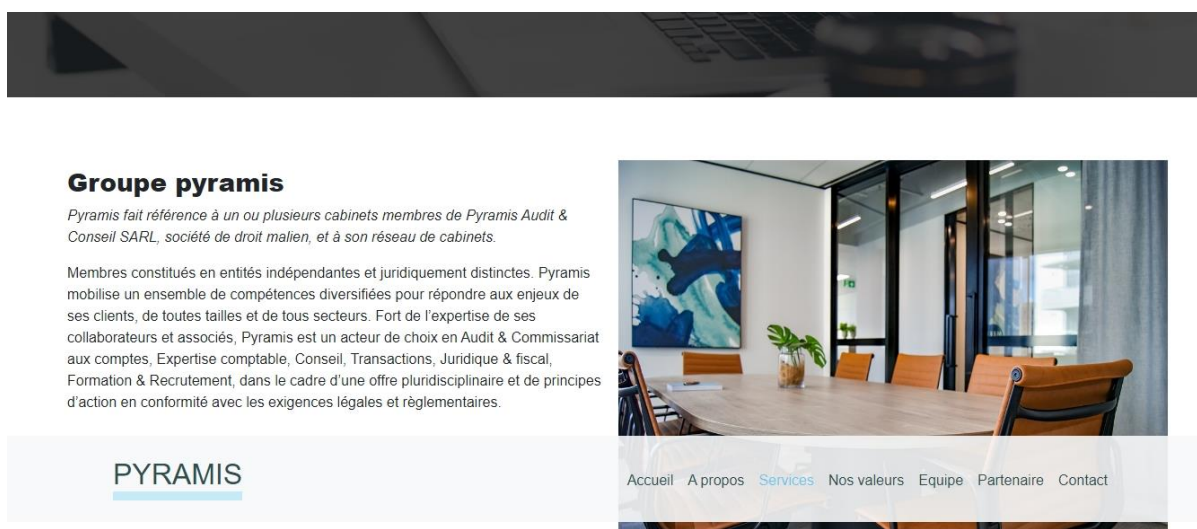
Groupe pyramis

Pyramis fait référence à un ou plusieurs cabinets membres de Pyramis Audit & Conseil SARL, société de droit malien, et à son réseau de cabinets.

Membres constitués en entités indépendantes et juridiquement distinctes. Pyramis mobilise un ensemble de compétences diversifiées pour répondre aux enjeux de ses clients, de toutes tailles et de tous secteurs. Fort de l'expertise de ses collaborateurs et associés, Pyramis est un acteur de choix en Audit & Commissariat aux comptes, Expertise comptable, Conseil, Transactions, Juridique & fiscal, Formation & Recrutement, dans le cadre d'une offre pluridisciplinaire et de principes d'action en conformité avec les exigences légales et règlementaires.

PYRAMIS

Accueil A propos Services Nos valeurs Equipe Partenaire Contact